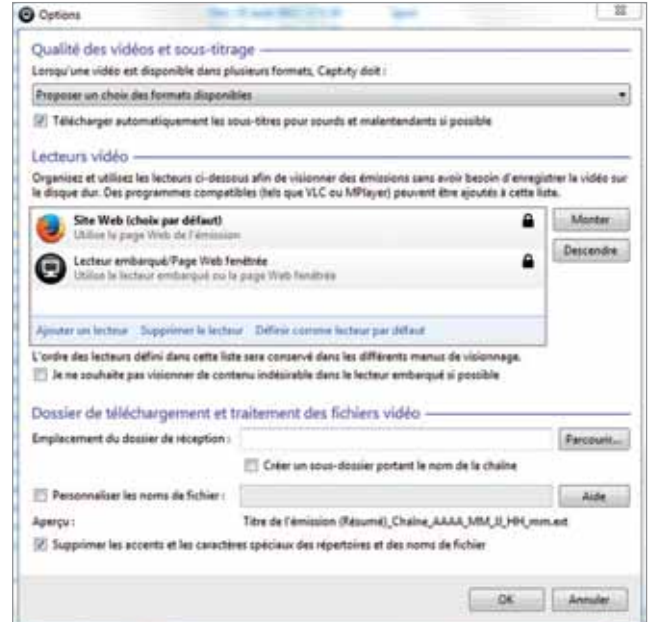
Options

Qualité des vidéos et sous-titrage

Lorsqu'une vidéo est disponible dans plusieurs formats, Captvty doit :

Proposer un choix des formats disponibles

Télécharger automatiquement les sous-titres pour sourds et malentendants si possible

Lecteurs vidéo

Organisez et utilisez les lecteurs ci-dessous afin de visionner des émissions sans avoir besoin d'enregistrer la vidéo sur le disque dur. Des programmes compatibles (tels que VLC ou MPlayer) peuvent être ajoutés à cette liste.

Site Web (choix par défaut)
Utilise la page Web de l'émission

Lecteur embarqué/Page Web fenêtrée
Utilise le lecteur embarqué ou la page Web fenêtrée

Monter

Descendre

Ajouter un lecteur Supprimer le lecteur Définir comme lecteur par défaut

L'ordre des lecteurs défini dans cette liste sera conservé dans les différents menus de visionnage.

Je ne souhaite pas visionner de contenu indésirable dans le lecteur embarqué si possible

Dossier de téléchargement et traitement des fichiers vidéo

Emplacement du dossier de réception :

Parcourir...

Créer un sous-dossier portant le nom de la chaîne

Personnaliser les noms de fichier :

Aide

Aperçu :

Titre de l'émission (Résumé)_Chaîne_AAAA_MM_JJ_HH_mm.ext

Supprimer les accents et les caractères spéciaux des répertoires et des noms de fichier

OK

Annuler